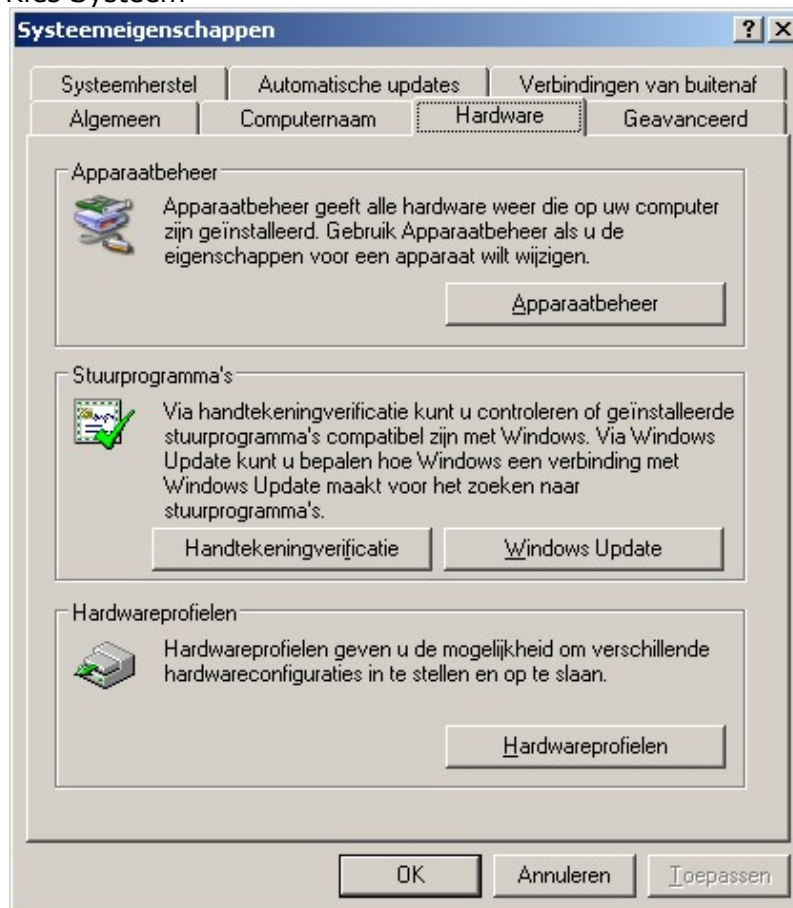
Kies Systeem

Systeemeigenschappen ? X

Systeemherstel | Automatische updates | Verbindingen van buitenaf
Algemeen | Computernaam | Hardware | Geavanceerd

Apparaatbeheer

Apparaatbeheer geeft alle hardware weer die op uw computer zijn geïnstalleerd. Gebruik Apparaatbeheer als u de eigenschappen voor een apparaat wilt wijzigen.

Apparaatbeheer

Stuurprogramma's

Via handtekeningverificatie kunt u controleren of geïnstalleerde stuurprogramma's compatibel zijn met Windows. Via Windows Update kunt u bepalen hoe Windows een verbinding met Windows Update maakt voor het zoeken naar stuurprogramma's.

Handtekeningverificatie
Windows Update

Hardwareprofielen

Hardwareprofielen geven u de mogelijkheid om verschillende hardwareconfiguraties in te stellen en op te slaan.

Hardwareprofielen

OK
Annuleren
Toepassen